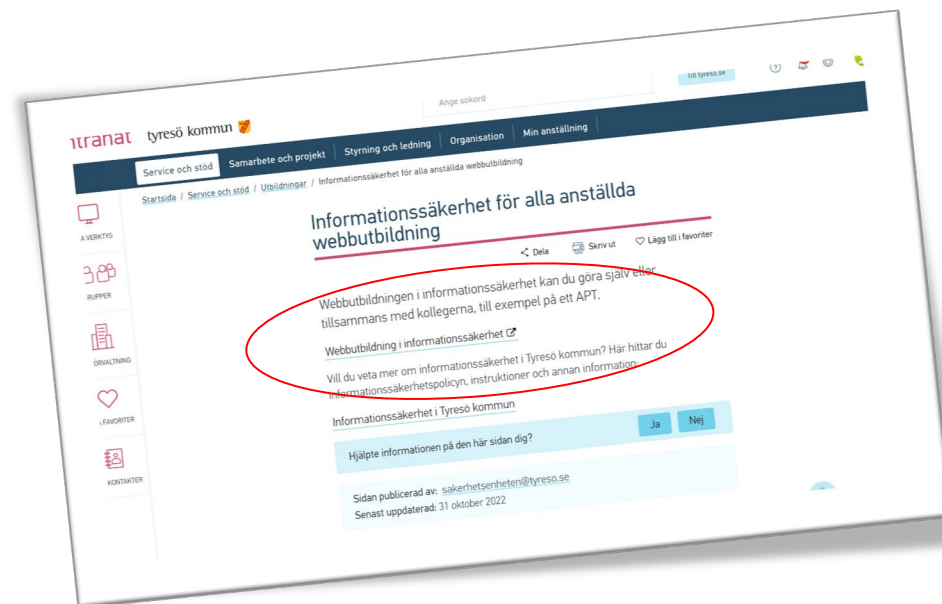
Ange sökord

till tyreso.se

ıtranat tyresö kommun

Service och stöd Samarbete och projekt Styrning och ledning Organisation Min anställning

Startsida / Service och stöd / Utbildningar / Informationssäkerhet för alla anställda webbutbildning

A VERKTYG

RUPPER

ÖRVALTNING

FAVORITER

KONTAKTER

Informationssäkerhet för alla anställda webbutbildning

Dela Skriv ut Lägg till i favoriter

Webbutbildningen i informationssäkerhet kan du göra själv eller tillsammans med kollegerna, till exempel på ett APT.

Webbutbildning i informationssäkerhet

Vill du veta mer om informationssäkerhet i Tyresö kommun? Här hittar du informationssäkerhetspolicyn, instruktioner och annan information:

Informationssäkerhet i Tyresö kommun

Hjälpte informationen på den här sidan dig? Ja Nej

Sidan publicerad av: sakerhetsenheten@tyreso.se
Senast uppdaterad: 31 oktober 2022